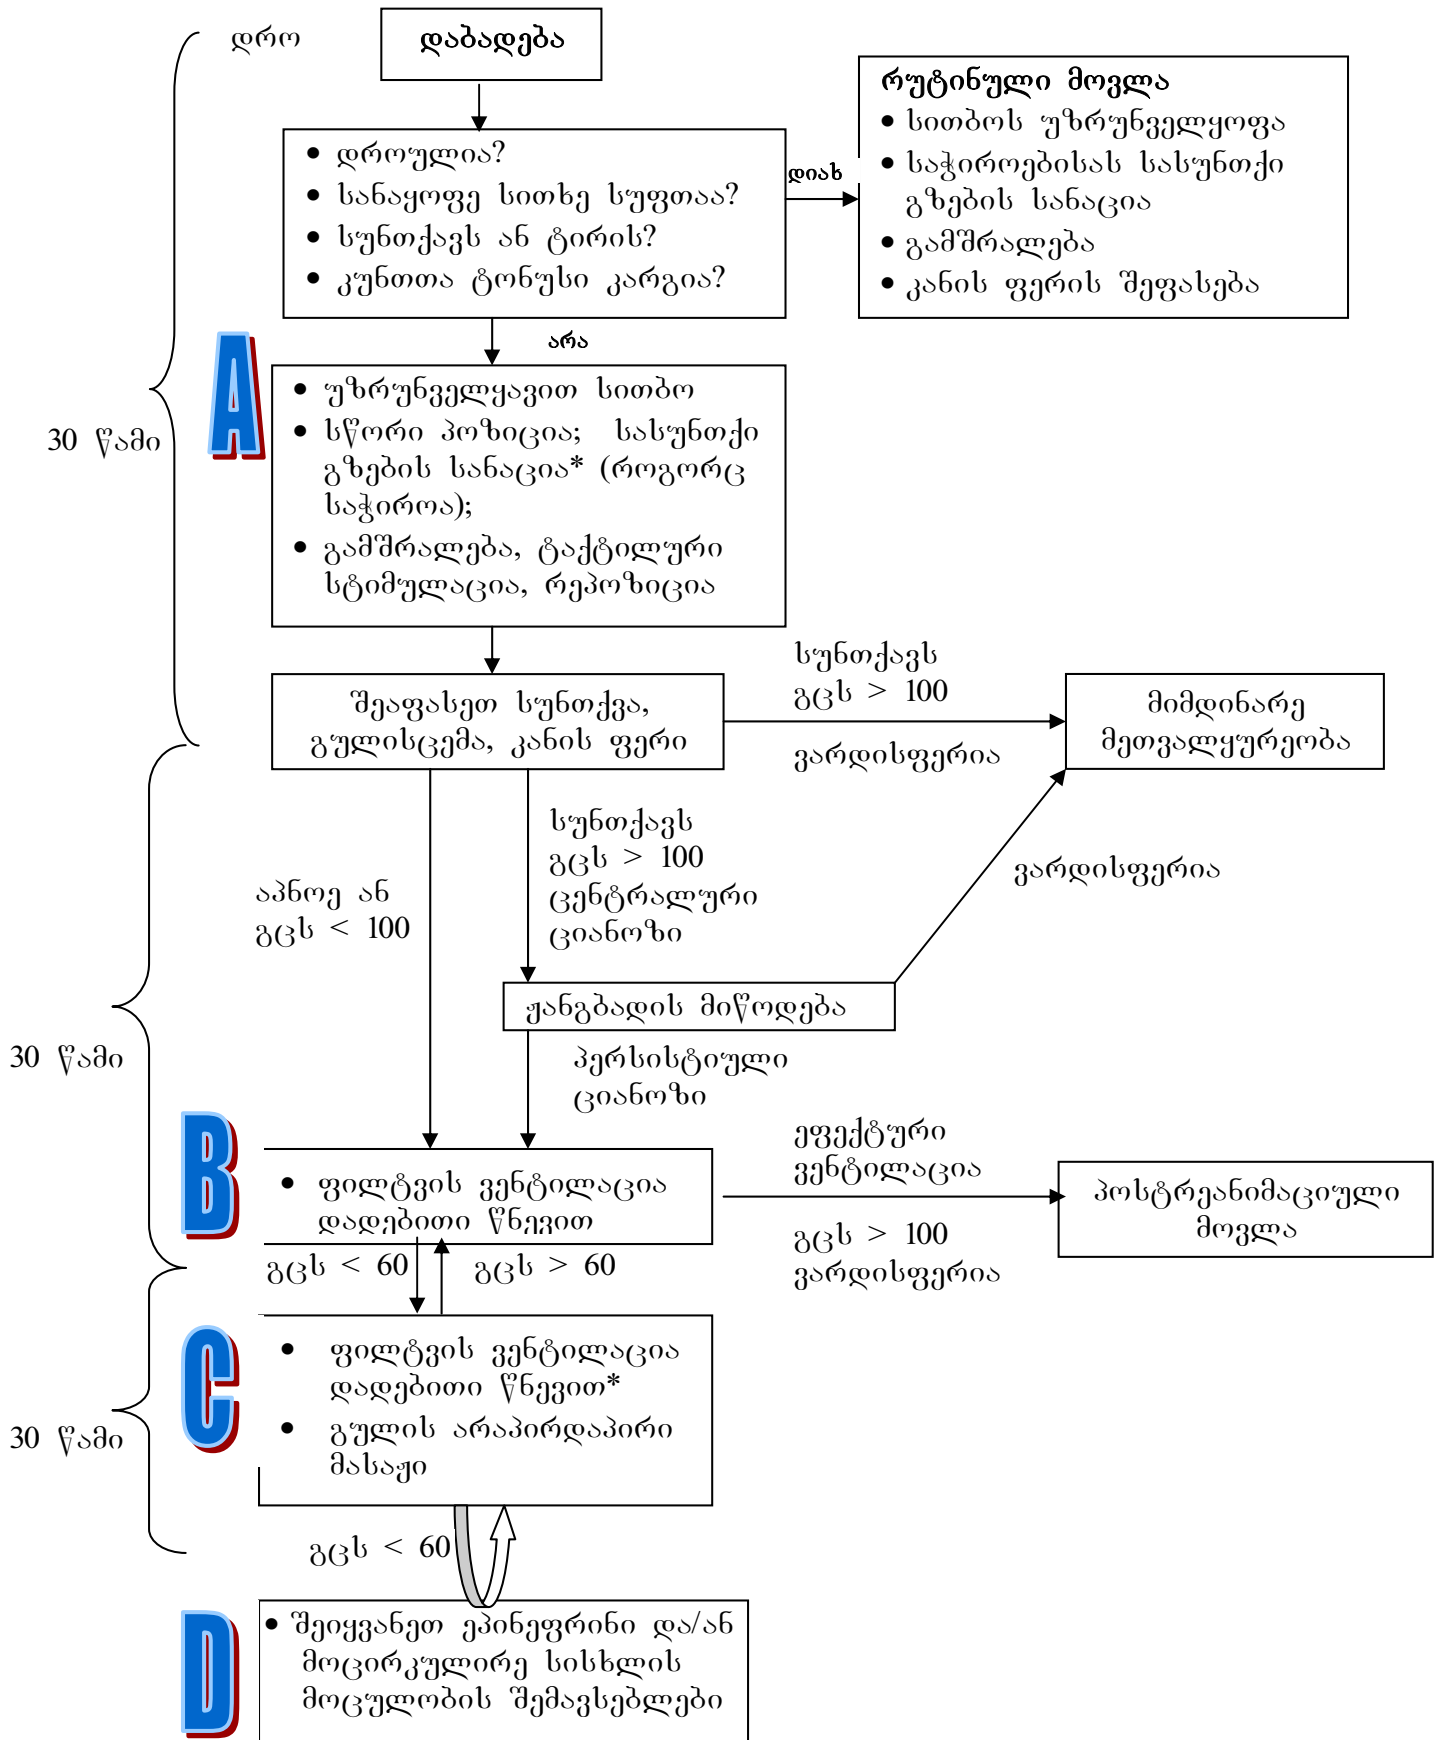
დრო

დაბადება

- დროულია?
- სანაყოფე სითხე სუფთაა?
- სუნთქავს ან ტირის?
- კუნთთა ტონუსი კარგია?

დიახ

რუტინული მოვლა
- სითბოს უზრუნველყოფა
- საჭიროებისას სასუნთქი გზების სანაცია
- გამშრალება
- კანის ფერის შეფასება

არა

A

30 წამი

- უზრუნველყავით სითბო
- სწორი პოზიცია; სასუნთქი გზების სანაცია* (როგორც საჭიროა);
- გამშრალება, ტაქტილური სტიმულაცია, რეპოზიცია

შეაფასეთ სუნთქვა, გულისცემა, კანის ფერი

სუნთქავს
გცს > 100

ვარდისფერია

მიმდინარე მეთვალყურეობა

სუნთქავს
გცს > 100
ცენტრალური ციანოზი

ვარდისფერია

აპნოე ან
გცს < 100

ჟანგბადის მიწოდება

30 წამი

პერსისტიული ციანოზი

B

- ფილტვის ვენტილაცია დადებითი წნევით

ეფექტური ვენტილაცია

გცს > 100
ვარდისფერია

პოსტრეანიმაციული მოვლა

გცს < 60

გცს > 60

C

30 წამი

- ფილტვის ვენტილაცია დადებითი წნევით*
- გულის არაპირდაპირი მასაჟი

გცს < 60

D

- შეიყვანეთ ეპინეფრინი და/ან მოცირკულირე სისხლის მოცულობის შემავსებლები